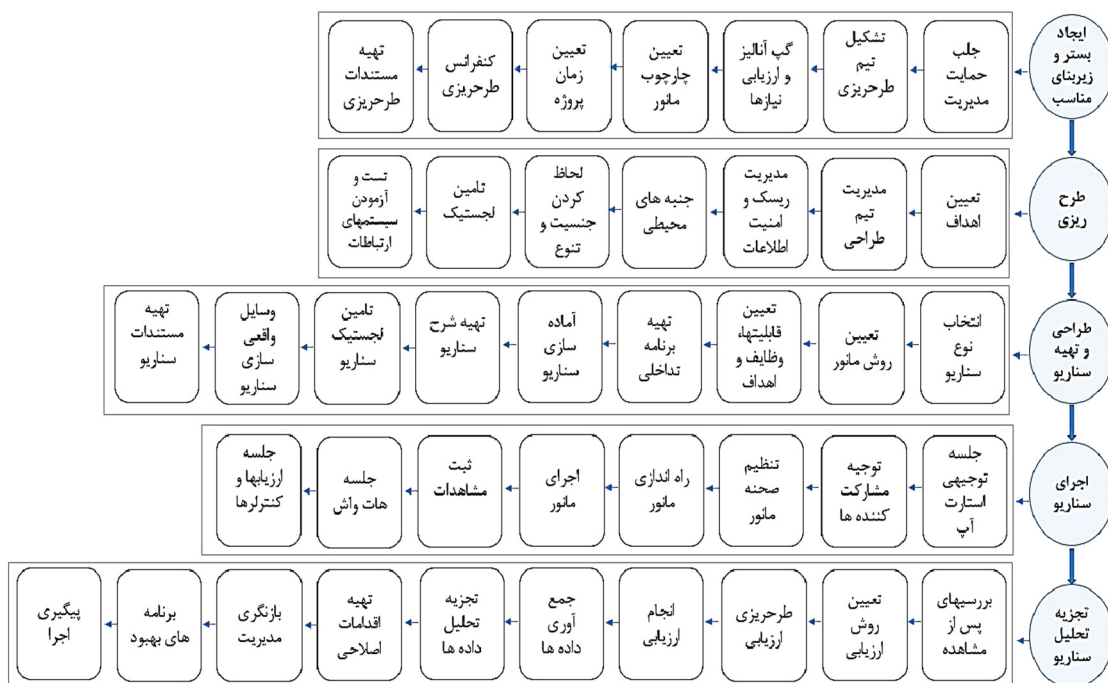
ایجاد بستر و زیربنای مناسب

جلب حمایت مدیریت

تشکیل تیم طرحریزی

گپ آنالیز و ارزیابی نیازها

تعیین چارچوب مانور

تعیین زمان پروژه

کنفرانس طرحریزی

تهیه مستندات طرحریزی

طرح ریزی

تعیین اهداف

مدیریت تیم طراحی

مدیریت ریسک و امنیت اطلاعات

جنبه های محیطی

لحاظ کردن جنسیت و تنوع

تامین لجستیک

تست و آزمودن سیستمهای ارتباطات

طراحی و تهیه سناریو

انتخاب نوع سناریو

تعیین روش مانور

تعیین قابلیتها، وظایف و اهداف

تهیه برنامه تداخلی

آماده سازی سناریو

تهیه شرح سناریو

تامین لجستیک سناریو

وسایل واقعی سازی سناریو

تهیه مستندات سناریو

اجرای سناریو

جلسه توجیهی استارت آپ

توجیه مشارکت کننده ها

تنظیم صحنه مانور

راه اندازی مانور

اجرای مانور

ثبت مشاهدات

جلسه هات واش

جلسه ارزیابها و کنترلرها

تجزیه تحلیل سناریو

بررسیهای پس از مشاهده

تعیین روش ارزیابی

طرحریزی ارزیابی

انجام ارزیابی

جمع آوری داده ها

تجزیه تحلیل داده ها

تهیه اقدامات اصلاحی

بازنگری مدیریت

برنامه های بهبود

پیگیری اجرا